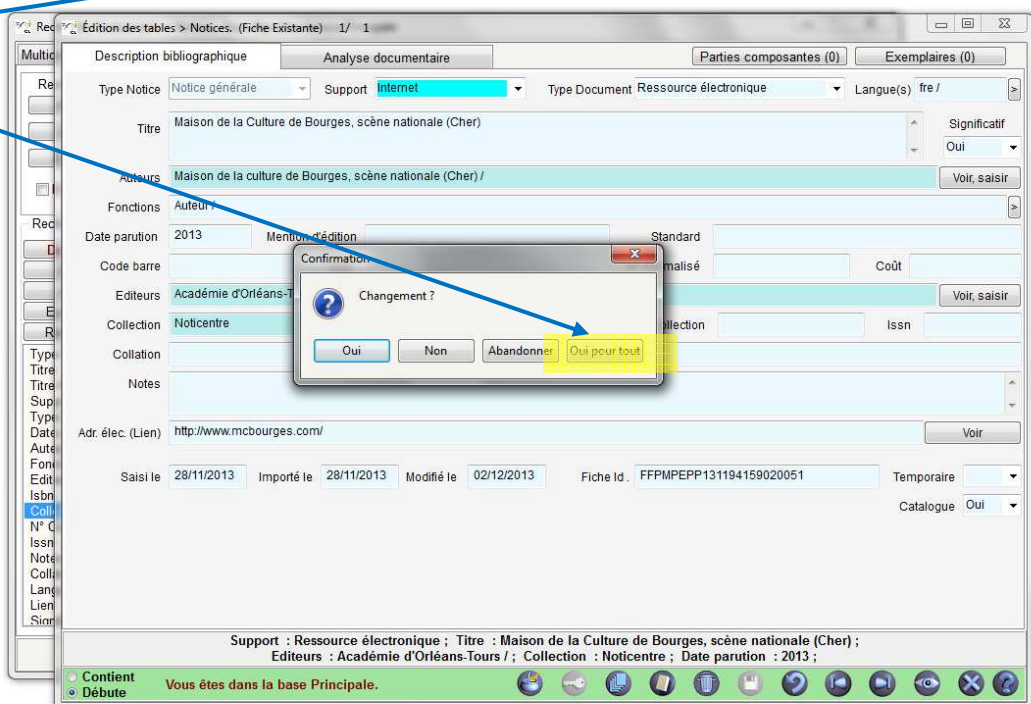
Rec
Édition des tables > Notices. (Fiche Existante) 1/ 1
Multic
Description bibliographique
Analyse documentaire
Parties composantes (0)
Exemplaires (0)
Type Notice
Notice générale
Support
Internet
Type Document
Ressource électronique
Langue(s)
fre /
Titre
Maison de la Culture de Bourges, scène nationale (Cher)
Significatif
Oui
Auteurs
Maison de la culture de Bourges, scène nationale (Cher) /
Voir, saisir
Fonctions
Auteur /
Date parution
2013
Mention d'édition
Standard
Code barre
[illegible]malisé
Coût
Editeurs
Académie d'Orléans-T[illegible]
Voir, saisir
Collection
Noticentre
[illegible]llection
Issn
Collation
Notes
Adr. élec. (Lien)
http://www.mcbourges.com/
Voir
Confirmation
Changement ?
Oui
Non
Abandonner
Oui pour tout
Saisi le
28/11/2013
Importé le
28/11/2013
Modifié le
02/12/2013
Fiche Id.
FFPMPEPP131194159020051
Temporaire
Catalogue
Oui
Type
Titre
Titre
Sup
Type
Date
Aute
Fonc
Edit
Isbn
Coll
N° C
Issn
Note
Colla
Lang
Lien
Sign
Support : Ressource électronique ; Titre : Maison de la Culture de Bourges, scène nationale (Cher) ; Editeurs : Académie d'Orléans-Tours / ; Collection : Noticentre ; Date parution : 2013 ;
Contient
Débute
Vous êtes dans la base Principale.